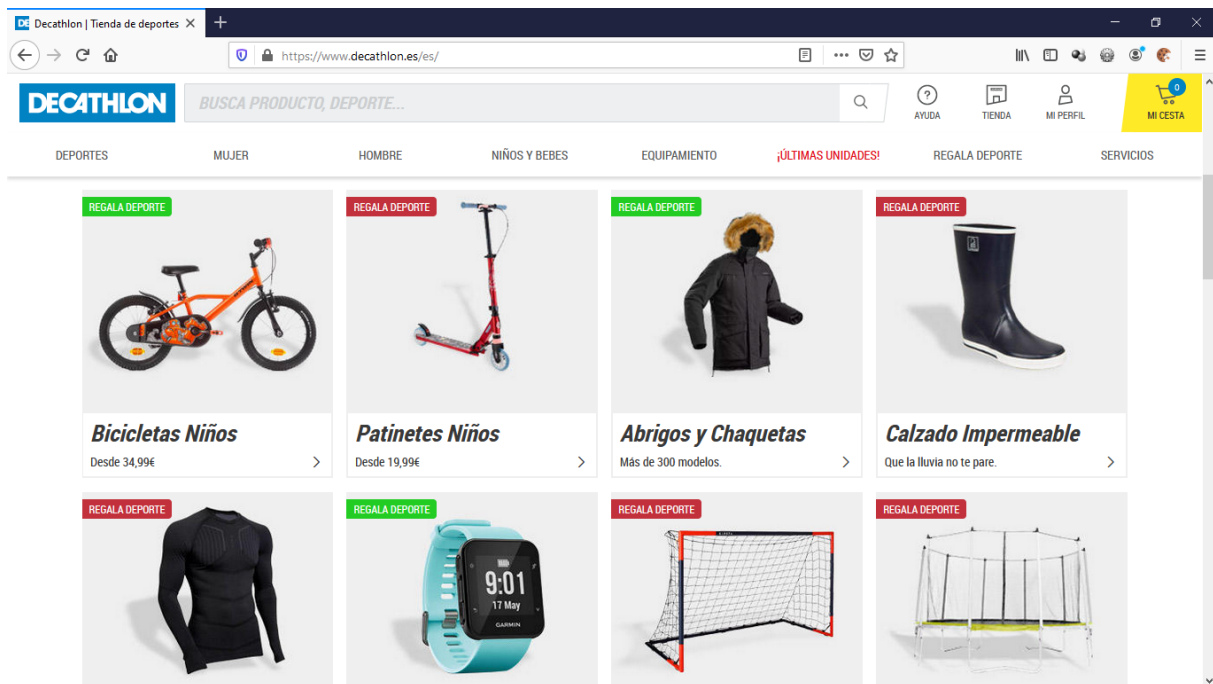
DE Decathlon | Tienda de deportes ×

https://www.decathlon.es/es/

DECATHLON

BUSCA PRODUCTO, DEPORTE...

AYUDA

TIENDA

MI PERFIL

0

MI CESTA

DEPORTES

MUJER

HOMBRE

NIÑOS Y BEBES

EQUIPAMIENTO

¡ÚLTIMAS UNIDADES!

REGALA DEPORTE

SERVICIOS

REGALA DEPORTE

Bicicletas Niños

Desde 34,99€

REGALA DEPORTE

Patinetes Niños

Desde 19,99€

REGALA DEPORTE

Abrigos y Chaquetas

Más de 300 modelos.

REGALA DEPORTE

Calzado Impermeable

Que la lluvia no te pare.

REGALA DEPORTE

REGALA DEPORTE

9:01

17 May

GARMIN

REGALA DEPORTE

REGALA DEPORTE